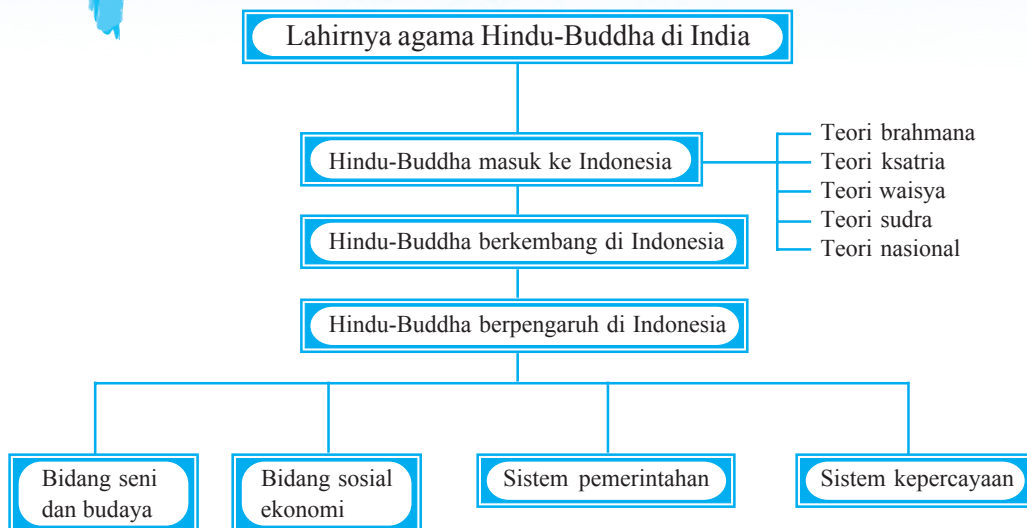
Lahirnya agama Hindu-Buddha di India

Hindu-Buddha masuk ke Indonesia

Teori brahmana
Teori ksatria
Teori waisya
Teori sudra
Teori nasional

Hindu-Buddha berkembang di Indonesia

Hindu-Buddha berpengaruh di Indonesia

Bidang seni dan budaya

Bidang sosial ekonomi

Sistem pemerintahan

Sistem kepercayaan